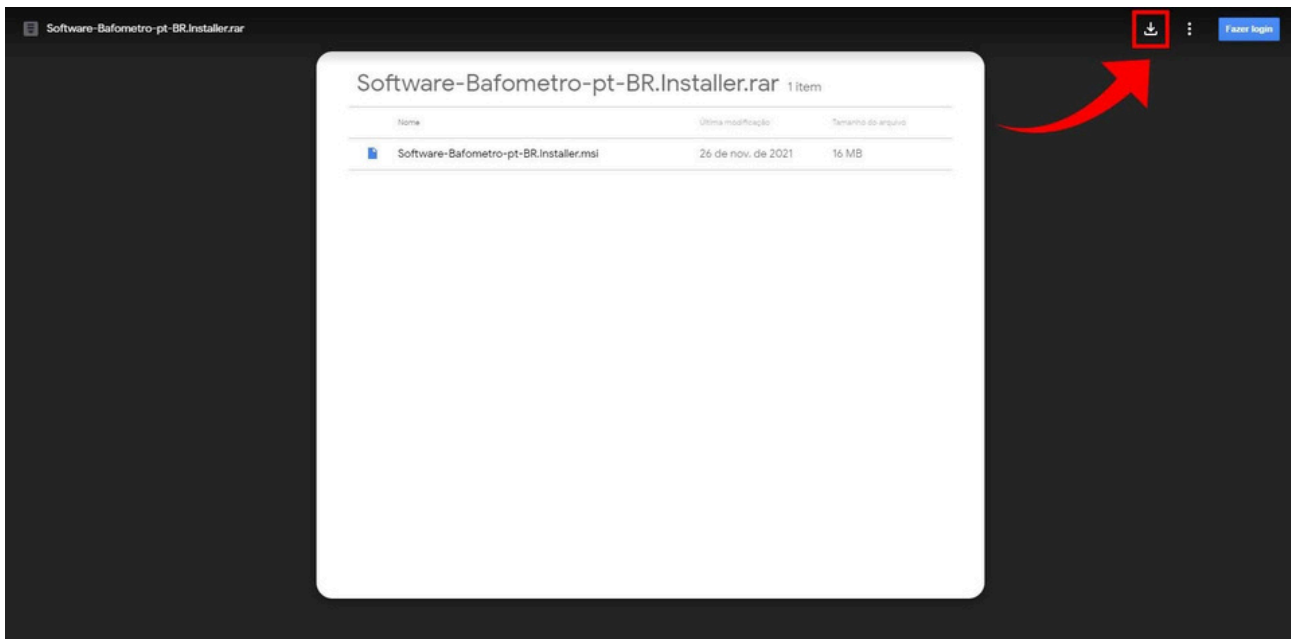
Software-Bafometro-pt-BR.Installer.rar

Fazer login

Software-Bafometro-pt-BR.Installer.rar 1 item

| Nome | Última modificação | Tamanho do arquivo |
|---|---|---|
| Software-Bafometro-pt-BR.Installer.msi | 26 de nov. de 2021 | 16 MB |